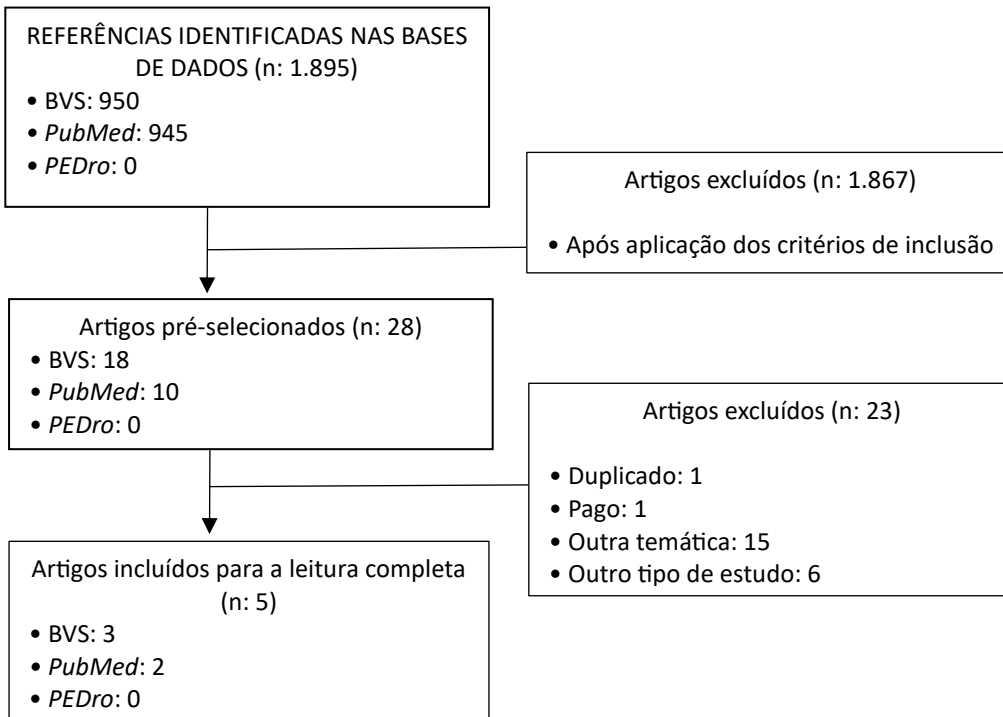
REFERÊNCIAS IDENTIFICADAS NAS BASES DE DADOS (n: 1.895)
• BVS: 950
• PubMed: 945
• PEDro: 0

Artigos excluídos (n: 1.867)

• Após aplicação dos critérios de inclusão

Artigos pré-selecionados (n: 28)
• BVS: 18
• PubMed: 10
• PEDro: 0

Artigos excluídos (n: 23)

• Duplicado: 1
• Pago: 1
• Outra temática: 15
• Outro tipo de estudo: 6

Artigos incluídos para a leitura completa (n: 5)
• BVS: 3
• PubMed: 2
• PEDro: 0